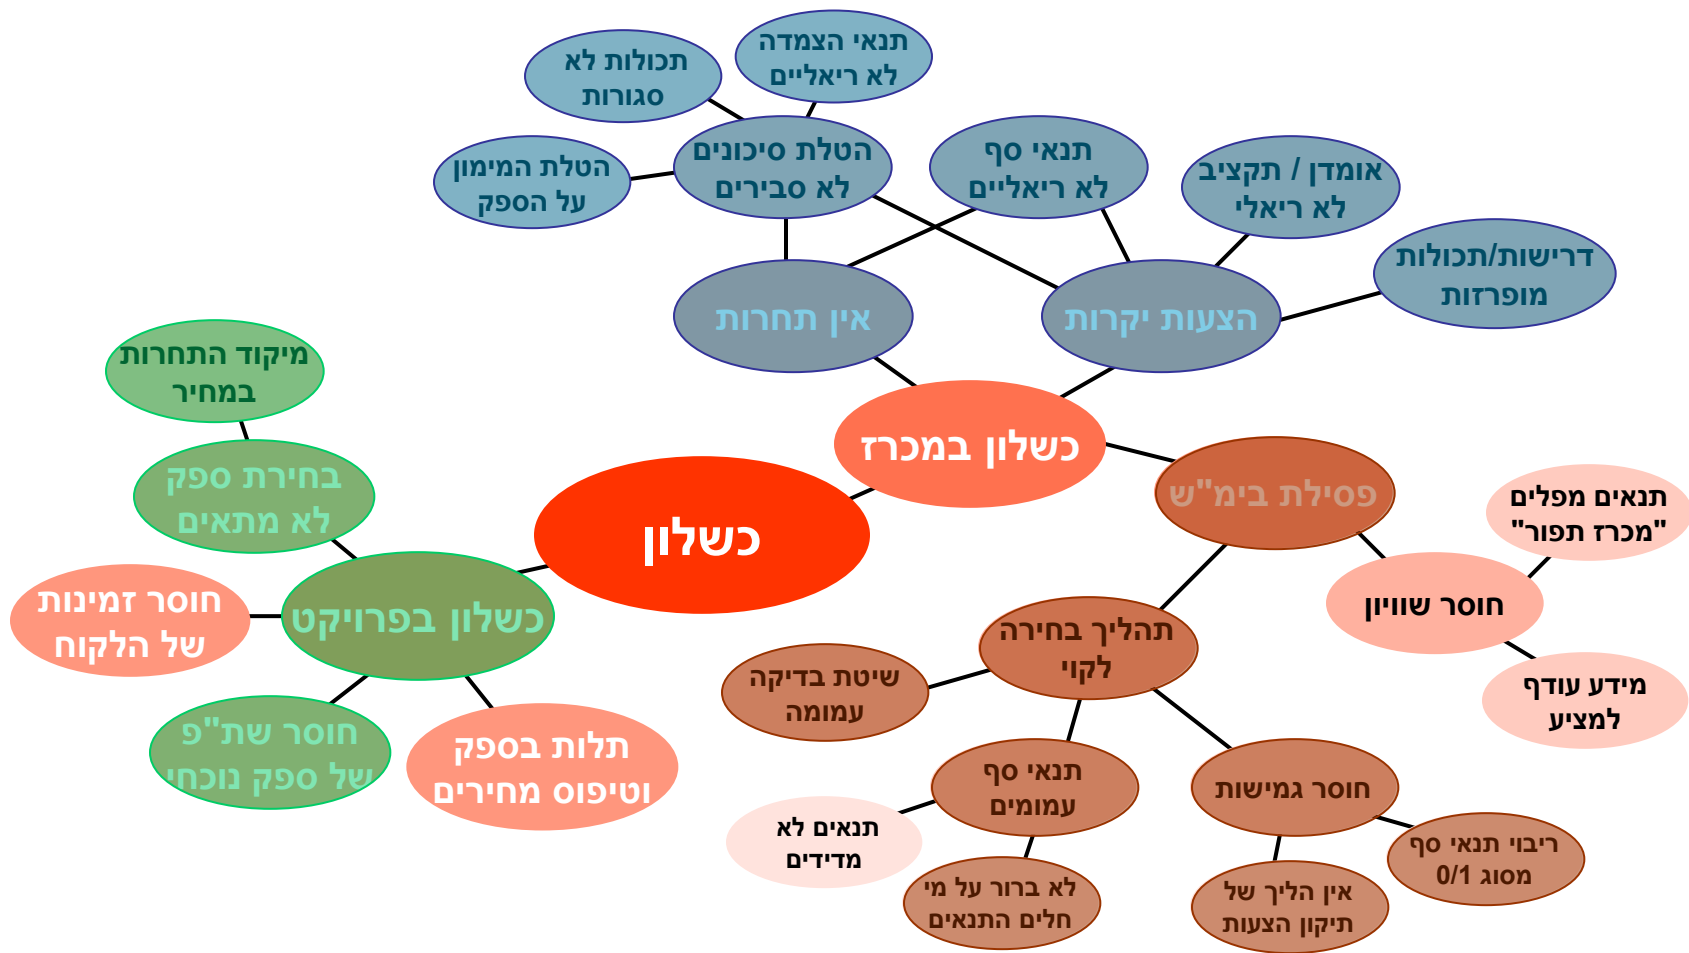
כשלון

כשלון במכרז

אין תחרות

הצעות יקרות

הטלת סיכונים לא סבירים

תכולות לא סגורות

תנאי הצמדה לא ריאליים

הטלת המימון על הספק

תנאי סף לא ריאליים

אומדן / תקציב לא ריאלי

דרישות/תכולות מופרזות

פסילת בימ"ש

חוסר שוויון

תנאים מפלים "מכרז תפור"

מידע עודף למציע

תהליך בחירה לקוי

שיטת בדיקה עמומה

תנאי סף עמומים

תנאים לא מדידים

לא ברור על מי חלים התנאים

חוסר גמישות

ריבוי תנאי סף מסוג 0/1

אין הליך של תיקון הצעות

כשלון בפרויקט

בחירת ספק לא מתאים

מיקוד התחרות במחיר

חוסר זמינות של הלקוח

חוסר שת"פ של ספק נוכחי

תלות בספק וטיפוס מחירים